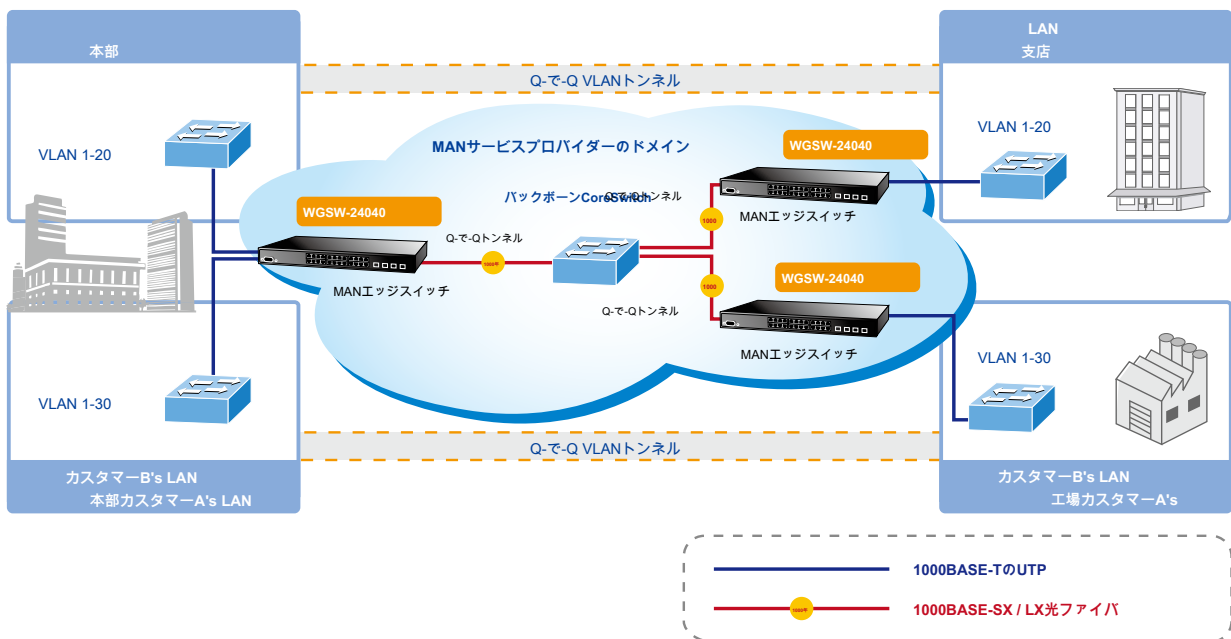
本部

VLAN 1-20

VLAN 1-30

カスタマーB's LAN
本部カスタマーA's LAN

Q-で-Q VLANトンネル

MANサービスプロバイダーのドメイン

WGSW-24040

バックボーンCoreSwitch

Q-で-Qトンネル

Q-で-Qトンネル

1000

MANエッジスイッチ

WGSW-24040

1000

MANエッジスイッチ

1000

WGSW-24040

Q-で-Qトンネル

MANエッジスイッチ

Q-で-Q VLANトンネル

LAN
支店

VLAN 1-20

VLAN 1-30

カスタマーB's LAN
工場カスタマーA's

1000BASE-TのUTP

1000

1000BASE-SX / LX光ファイバ